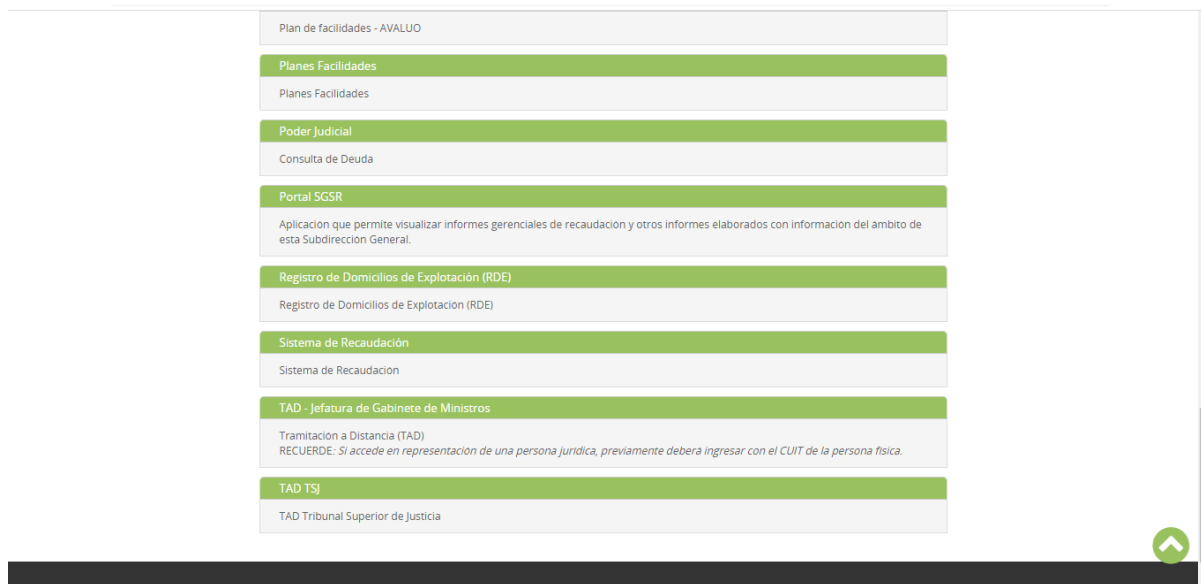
Plan de facilidades - AVALUO

Planes Facilidades

Planes Facilidades

Poder Judicial

Consulta de Deuda

Portal SGSR

Aplicacion que permite visualizar informes gerenciales de recaudacion y otros informes elaborados con informacion del ambito de esta Subdireccion General.

Registro de Domicilios de Explotación (RDE)

Registro de Domicilios de Explotación (RDE)

Sistema de Recaudación

Sistema de Recaudación

TAD - Jefatura de Gabinete de Ministros

Tramitacion a Distancia (TAD)
RECUERDE: Si accede en representacion de una persona juridica, previamente debera ingresar con el CUIT de la persona fisica.

TAD TSJ

TAD Tribunal Superior de Justicia